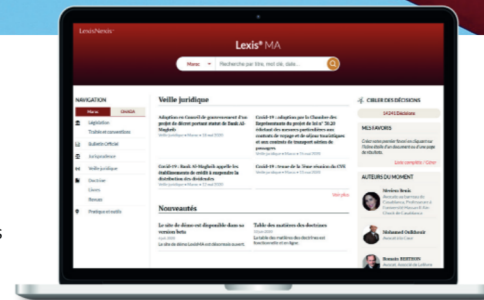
LexisNexis

Lexis® MA

Maroc

Recherche par titre, mot clé, date...

NAVIGATION

Maroc

Législation

Traités et conventions

Bulletin Officiel

Jurisprudence

Veille juridique

Doctrine

Livres

Revues

Pratique et outils

Veille juridique

Adoption en Conseil de gouvernement d'un projet de décret portant statut de Bank Al-Maghrib

Covid-19 : adoption par la Chambre des Représentants du projet de loi n° 26.20 édictant des mesures particulières aux contrats de voyage et de séjour touristiques et aux contrats de transport aérien de passagers

Covid-19 : Bank Al-Maghrib appelle les établissements de crédit à suspendre la distribution des dividendes

Covid-19 : Arrêt de la Tour réunion du CVE

Voir plus

Nouveautés

Le site de dinar est disponible dans sa version bêta

Table des matières des doctrines

CIBLER DES DÉCISIONS

MES FAVORIS

AUTEURS DU MOMENT

Mohamed Oulkhouir

Brandt BERTHON